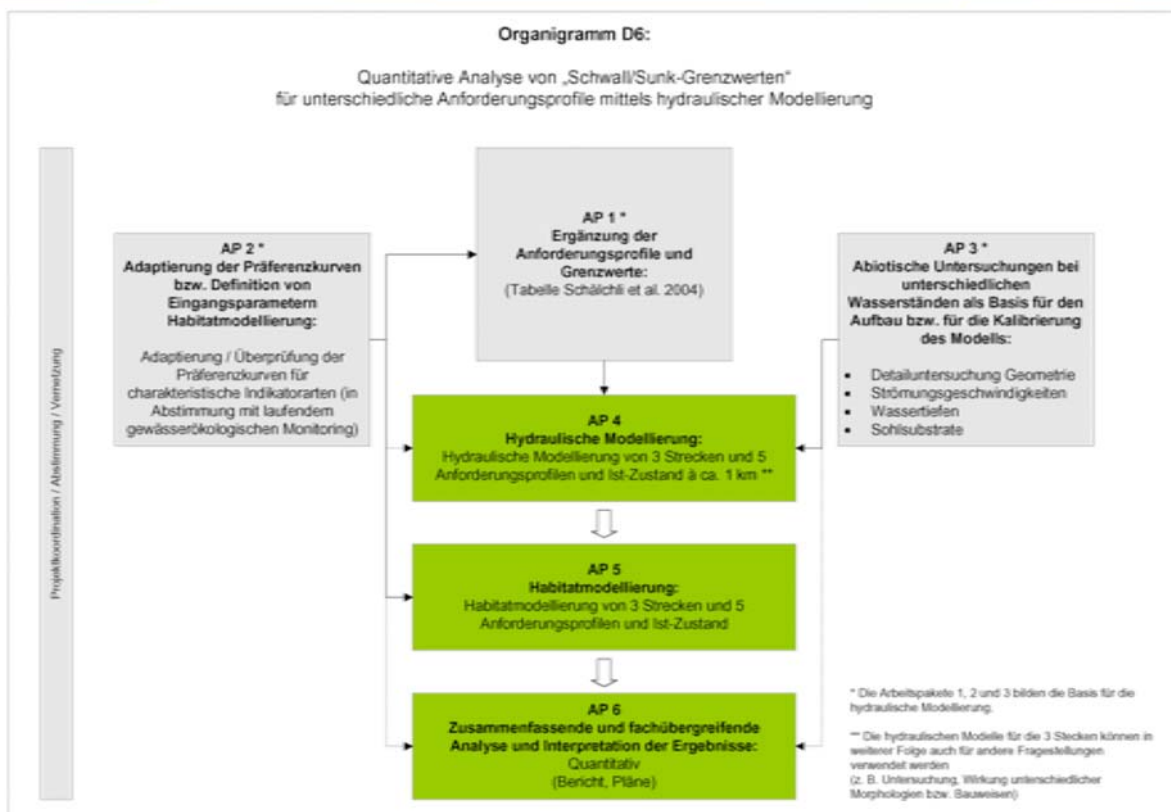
Organigramm D6:

Quantitative Analyse von „Schwall/Sunk-Grenzwerten" für unterschiedliche Anforderungsprofile mittels hydraulischer Modellierung

Projektkoordination / Abstimmung / Vernetzung

AP 2 *
Adaptierung der Präferenzkurven bzw. Definition von Eingangsparametern Habitatmodellierung:

Adaptierung / Überprüfung der Präferenzkurven für charakteristische Indikatorarten (in Abstimmung mit laufendem gewässerökologischen Monitoring)

AP 1 *
Ergänzung der Anforderungsprofile und Grenzwerte:
(Tabelle Schälchli et al. 2004)

AP 3 *
Abiotische Untersuchungen bei unterschiedlichen Wasserständen als Basis für den Aufbau bzw. für die Kalibrierung des Modells:

• Detailuntersuchung Geometrie
• Strömungsgeschwindigkeiten
• Wassertiefen
• Sohlsubstrate

AP 4
Hydraulische Modellierung:
Hydraulische Modellierung von 3 Strecken und 5 Anforderungsprofilen und Ist-Zustand à ca. 1 km **

AP 5
Habitatmodellierung:
Habitatmodellierung von 3 Strecken und 5 Anforderungsprofilen und Ist-Zustand

AP 6
Zusammenfassende und fachübergreifende Analyse und Interpretation der Ergebnisse:
Quantitativ
(Bericht, Pläne)

* Die Arbeitspakete 1, 2 und 3 bilden die Basis für die hydraulische Modellierung.

** Die hydraulischen Modelle für die 3 Stecken können in weiterer Folge auch für andere Fragestellungen verwendet werden
(z. B. Untersuchung, Wirkung unterschiedlicher Morphologien bzw. Bauweisen)